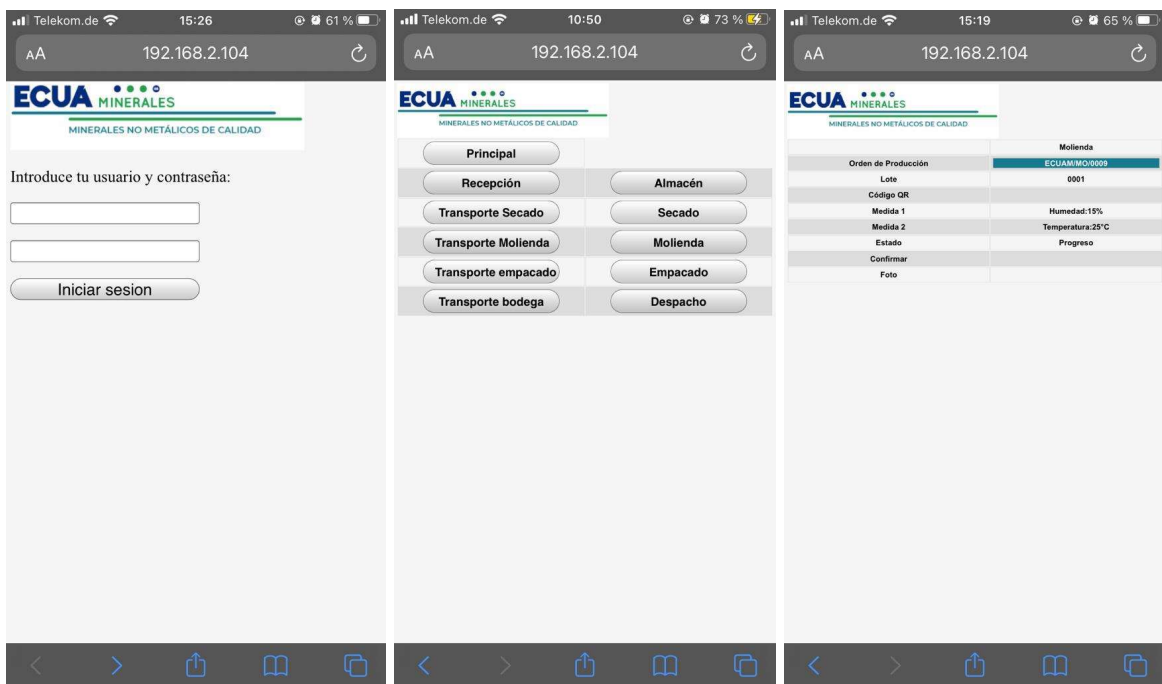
Telekom.de 15:26 61 %

AA 192.168.2.104

ECUA MINERALES
MINERALES NO METÁLICOS DE CALIDAD

Introduce tu usuario y contraseña:

Iniciar sesion

Telekom.de 10:50 73 %

AA 192.168.2.104

ECUA MINERALES
MINERALES NO METÁLICOS DE CALIDAD

| Principal | |
|---|---|
| Recepción | Almacén |
| Transporte Secado | Secado |
| Transporte Molienda | Molienda |
| Transporte empacado | Empacado |
| Transporte bodega | Despacho |

Telekom.de 15:19 65 %

AA 192.168.2.104

ECUA MINERALES
MINERALES NO METÁLICOS DE CALIDAD

| | Molienda |
|---|---|
| Orden de Producción | ECUAM/MO/0009 |
| Lote | 0001 |
| Código QR | |
| Medida 1 | Humedad:15% |
| Medida 2 | Temperatura:25°C |
| Estado | Progreso |
| Confirmar | |
| Foto | |